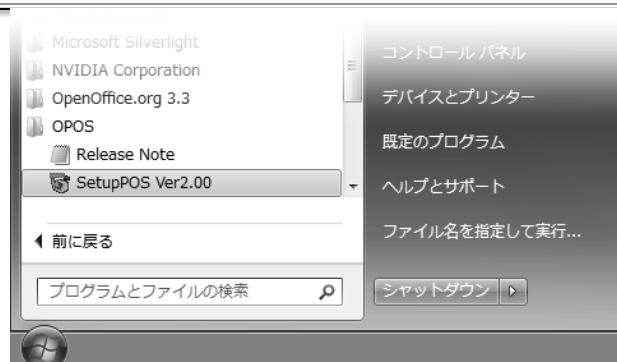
Microsoft Silverlight
NVIDIA Corporation
OpenOffice.org 3.3
OPOS
Release Note
SetupPOS Ver2.00

◀ 前に戻る

プログラムとファイルの検索

コントロール パネル
デバイスとプリンター
既定のプログラム
ヘルプとサポート
ファイル名を指定して実行...
シャットダウン ▷